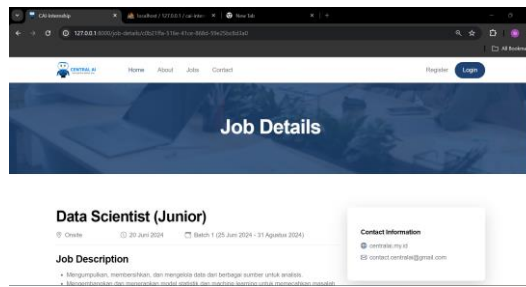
CAI Internship
localhost / 127.0.0.1 / cai-inter
New Tab
127.0.0.1:8000/job-details/c0b21ffe-516e-41ce-888d-59e25bd5d3a0
All Bookmarks
CENTRAL AI
Home About Jobs Contact
Register Login

Job Details

Data Scientist (Junior)
Onsite
20 Juni 2024
Batch 1 (25 Juni 2024 - 31 Agustus 2024)

Job Description
• Mengumpulkan, membersihkan, dan mengelola data dari berbagai sumber untuk analisis.
• Mengembangkan dan menerapkan model statistik dan machine learning untuk memecahkan masalah

Contact Information
centralai.my.id
contact.centralai@gmail.com